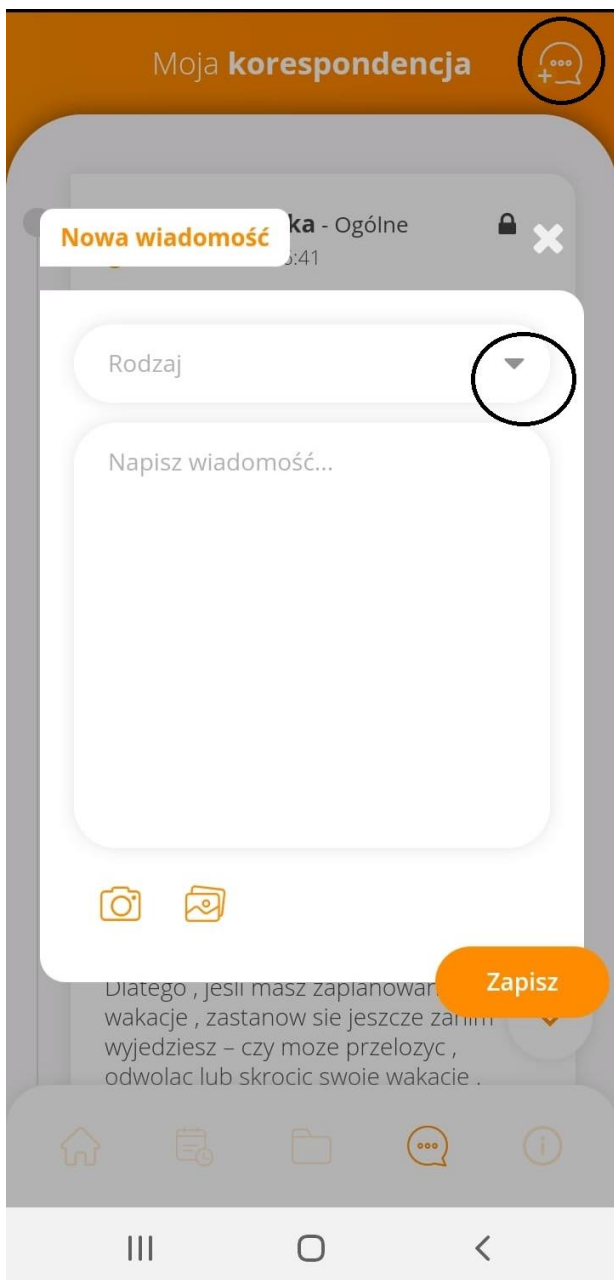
Moja **korespondencja**

Nowa wiadomość

ka - Ogólne

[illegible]:41

Rodzaj

Napisz wiadomość...

Zapisz

Dlatego , jesli masz zaplanowan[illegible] wakacje , zastanow sie jeszcze zanim wyjedziesz – czy moze przelozyc , odwolac lub skrocic swoie wakacje .